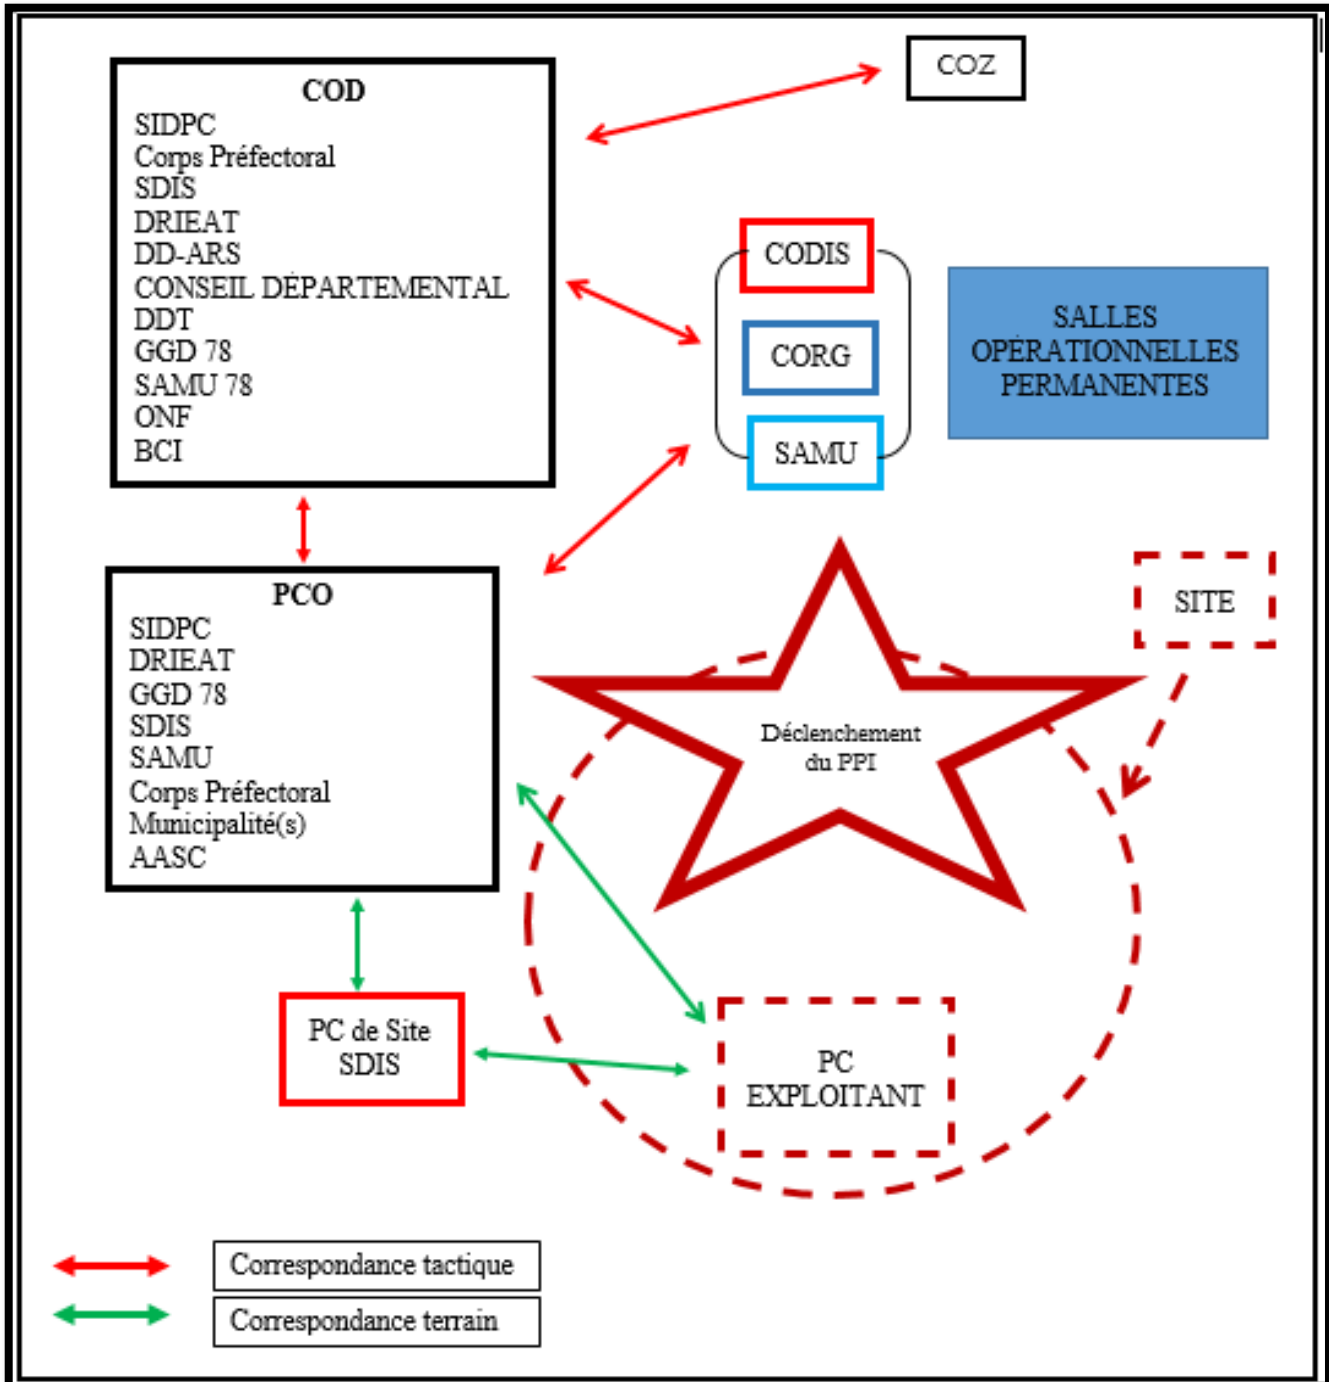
COD
SIDPC
Corps Préfectoral
SDIS
DRIEAT
DD-ARS
CONSEIL DÉPARTEMENTAL
DDT
GGD 78
SAMU 78
ONF
BCI

COZ

CODIS
CORG
SAMU

SALLES OPÉRATIONNELLES PERMANENTES

PCO
SIDPC
DRIEAT
GGD 78
SDIS
SAMU
Corps Préfectoral
Municipalité(s)
AASC

SITE

Déclenchement du PPI

PC de Site SDIS

PC EXPLOITANT

Correspondance tactique
Correspondance terrain